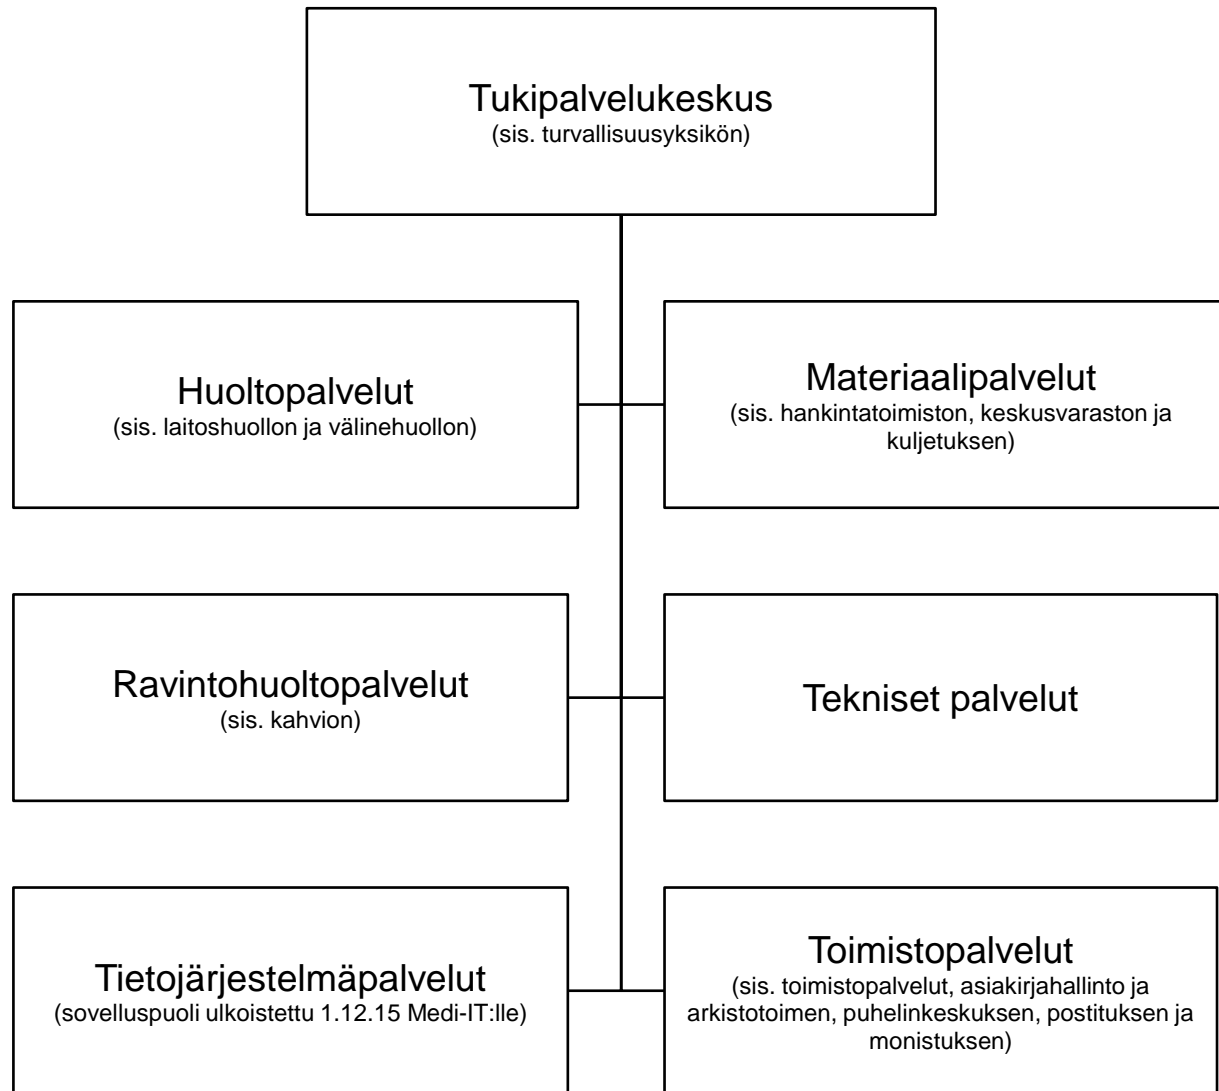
Tukipalvelukeskus
(sis. turvallisuusyksikön)

Huoltopalvelut
(sis. laitoshuollon ja välinehuollon)

Materiaalipalvelut
(sis. hankintatoimiston, keskusvaraston ja kuljetuksen)

Ravintohuoltopalvelut
(sis. kahvion)

Tekniset palvelut

Tietojärjestelmäpalvelut
(sovelluspuoli ulkoistettu 1.12.15 Medi-IT:lle)

Toimistopalvelut
(sis. toimistopalvelut, asiakirjahallinto ja arkistotoimen, puhelinkeskuksen, postituksen ja monistuksen)